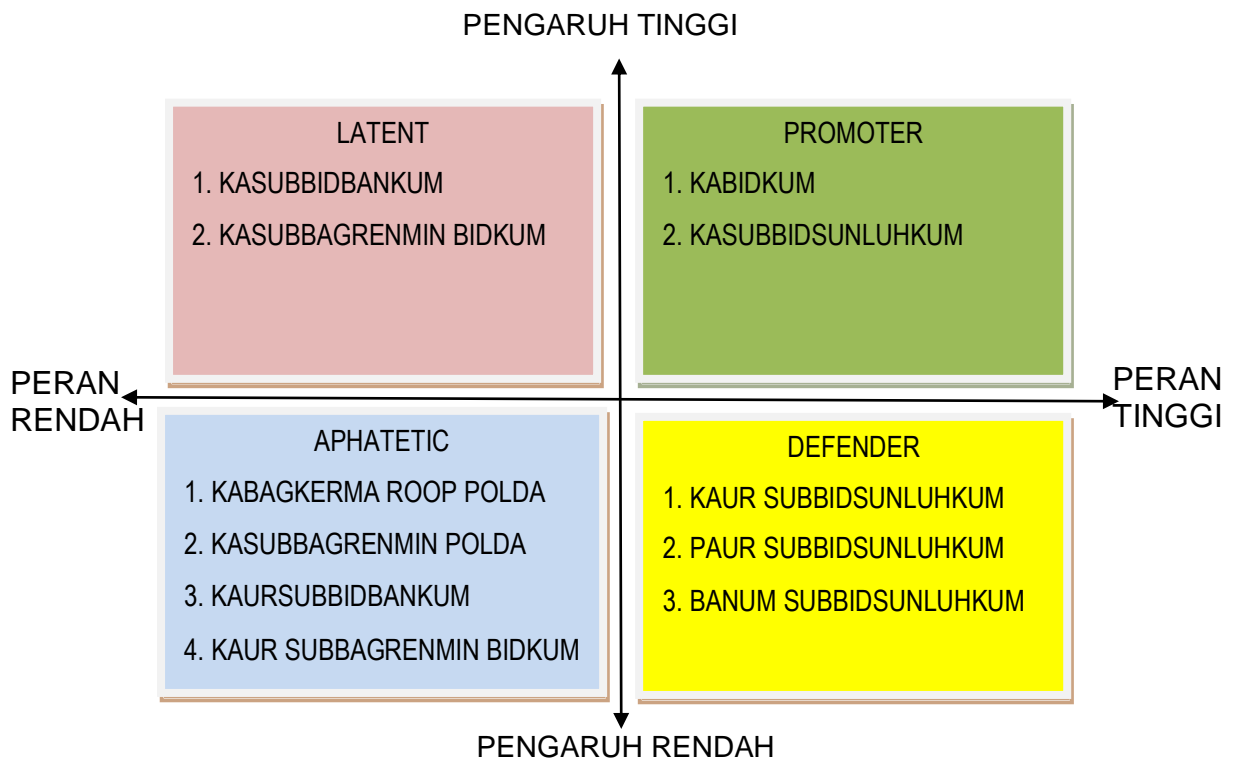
PENGARUH TINGGI

LATENT
1. KASUBBIDBANKUM
2. KASUBBAGRENMIN BIDKUM

PROMOTER
1. KABIDKUM
2. KASUBBIDSUNLUHKUM

PERAN RENDAH

PERAN TINGGI

APHATETIC
1. KABAGKERMA ROOP POLDA
2. KASUBBAGRENMIN POLDA
3. KAURSUBBIDBANKUM
4. KAUR SUBBAGRENMIN BIDKUM

DEFENDER
1. KAUR SUBBIDSUNLUHKUM
2. PAUR SUBBIDSUNLUHKUM
3. BANUM SUBBIDSUNLUHKUM

PENGARUH RENDAH